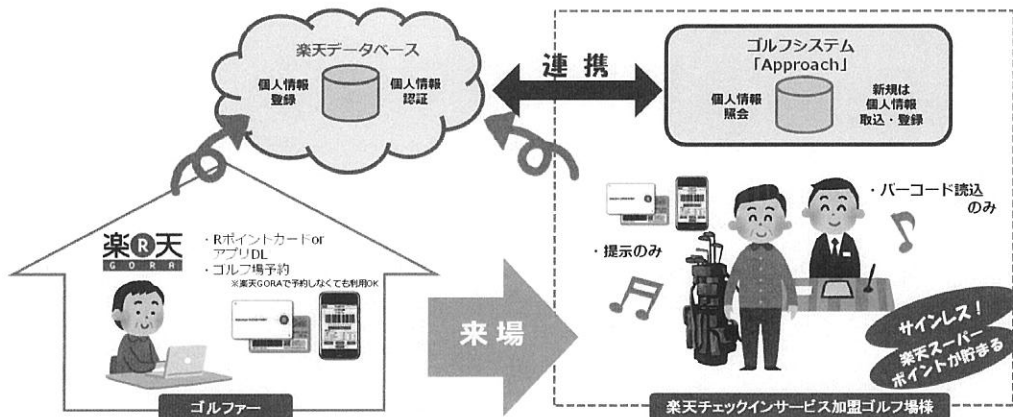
楽天データベース

個人情報
登録

個人情報
認証

連 携

ゴルフシステム
「Approach」

個人情報
照会

新規は
個人情報
取込・登録

楽天
GORA

・Rポイントカードor
アプリDL
・ゴルフ場予約
※楽天GORAで予約しなくても利用OK

・バーコード読込
のみ

・提示のみ

来 場

サインレス！
楽天スーパー
ポイントが貯まる

ゴルファー

楽天チェックインサービス加盟ゴルフ場様